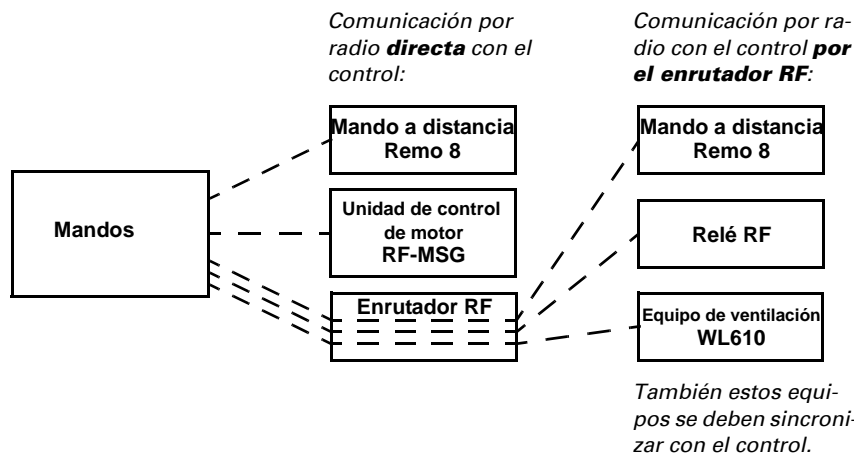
Comunicación por radio **directa** con el control:

Comunicación por radio con el control **por el enrutador RF**:

Mandos

Mando a distancia Remo 8

Unidad de control de motor RF-MSG

Enrutador RF

Mando a distancia Remo 8

Relé RF

Equipo de ventilación WL610

También estos equipos se deben sincronizar con el control.